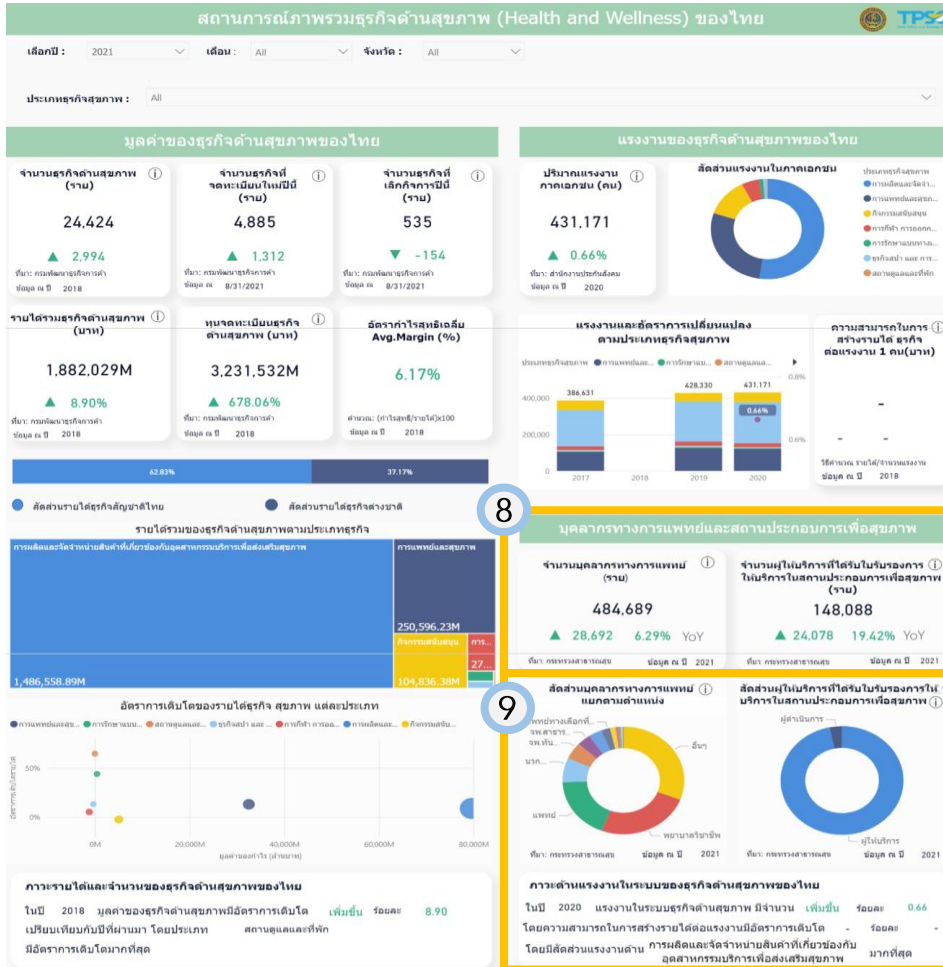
สถานการณ์ภาพรวมธุรกิจด้านสุขภาพ (Health and Wellness) ของไทย

TPSO

เลือกปี : 2021 เดือน : All จังหวัด : All

ประเภทธุรกิจสุขภาพ : All

มูลค่าของธุรกิจด้านสุขภาพของไทย

จำนวนธุรกิจด้านสุขภาพ (ราย)
24,424
▲ 2,994
ที่มา: กรมพัฒนาธุรกิจการค้า
ข้อมูล ณ ปี 2018

จำนวนธุรกิจที่จดทะเบียนใหม่ปีนี้ (ราย)
4,885
▲ 1,312
ที่มา: กรมพัฒนาธุรกิจการค้า
ข้อมูล ณ 8/31/2021

จำนวนธุรกิจที่เลิกกิจการปีนี้ (ราย)
535
▼ -154
ที่มา: กรมพัฒนาธุรกิจการค้า
ข้อมูล ณ 8/31/2021

รายได้รวมธุรกิจด้านสุขภาพ (บาท)
1,882,029M
▲ 8.90%
ที่มา: กรมพัฒนาธุรกิจการค้า
ข้อมูล ณ ปี 2018

ทุนจดทะเบียนธุรกิจด้านสุขภาพ (บาท)
3,231,532M
▲ 678.06%
ที่มา: กรมพัฒนาธุรกิจการค้า
ข้อมูล ณ 2018

อัตรากำไรสุทธิเฉลี่ย Avg.Margin (%)
6.17%
คำนวณ: (กำไรสุทธิ/รายได้)x100
ข้อมูล ณ ปี 2018

62.83% 37.17%

สัดส่วนรายได้ธุรกิจสัญชาติไทย สัดส่วนรายได้ธุรกิจต่างชาติ

รายได้รวมของธุรกิจด้านสุขภาพตามประเภทธุรกิจ

การผลิตและจัดจำหน่ายสินค้าที่เกี่ยวข้องกับอุตสาหกรรมบริการเพื่อส่งเสริมสุขภาพ
1,486,558.89M
การแพทย์และสุขภาพ
250,596.23M
กิจกรรมสนับสนุน
104,836.38M
การ...
27...

อัตราการเติบโตของรายได้ธุรกิจ สุขภาพ แต่ละประเภท

การแพทย์และสุข... การรักษาแบบ... สถานดูแลและ... ธุรกิจสปา และ ... การกีฬา การออก... การผลิตและ... กิจกรรมสนับ...

อัตราการเติบโต(%)
50%
0%
0M 20,000M 40,000M 60,000M 80,000M
มูลค่ากองกำไร (ล้านบาท)

ภาวะรายได้และจำนวนของธุรกิจด้านสุขภาพของไทย

ในปี 2018 มูลค่าของธุรกิจด้านสุขภาพมีอัตราการเติบโต เพิ่มขึ้น ร้อยละ 8.90 เปรียบเทียบกับปีที่ผ่านมา โดยประเภท สถานดูแลและที่พัก มีอัตราการเติบโตมากที่สุด

แรงงานของธุรกิจด้านสุขภาพของไทย

ปริมาณแรงงานภาคเอกชน (คน)
431,171
▲ 0.66%
ที่มา: สำนักงานประกันสังคม
ข้อมูล ณ ปี 2020

สัดส่วนแรงงานในภาคเอกชน

ประเภทธุรกิจสุขภาพ
การผลิตและจัดจำ...
การแพทย์และสุขภ...
กิจกรรมสนับสนุน
การกีฬา การออก...
การรักษาแบบทางเ...
ธุรกิจสปา และ การ...
สถานดูแลและที่พัก

แรงงานและอัตราการเปลี่ยนแปลงตามประเภทธุรกิจสุขภาพ

ประเภทธุรกิจสุขภาพ การแพทย์และ... การรักษาแบ... สถานดูแลและ...

386,631 428,330 431,171 0.66%
400,000
200,000
0
2017 2018 2019 2020
0.8%
0.6%

ความสามารถในการสร้างรายได้ ธุรกิจต่อแรงงาน 1 คน(บาท)
-
- -
วิธีคำนวณ รายได้/จำนวนแรงงาน
ข้อมูล ณ ปี 2018

8

บุคลากรทางการแพทย์และสถานประกอบการเพื่อสุขภาพ

จำนวนบุคลากรทางการแพทย์ (ราย)
484,689
▲ 28,692 6.29% YoY
ที่มา: กระทรวงสาธารณสุข ข้อมูล ณ ปี 2021

จำนวนผู้ให้บริการที่ได้รับใบรับรองการให้บริการในสถานประกอบการเพื่อสุขภาพ (ราย)
148,088
▲ 24,078 19.42% YoY
ที่มา: กระทรวงสาธารณสุข ข้อมูล ณ ปี 2021

9

สัดส่วนบุคลากรทางการแพทย์แยกตามตำแหน่ง
แพทย์ทางเลือกที่...
จพ.สาธาร...
จพ.ทัน...
นวก...
แพทย์
อื่นๆ
พยาบาลวิชาชีพ
ที่มา: กระทรวงสาธารณสุข ข้อมูล ณ ปี 2021

สัดส่วนผู้ให้บริการที่ได้รับใบรับรองการให้บริการในสถานประกอบการเพื่อสุขภาพ
ผู้ดำเนินการ
ผู้ให้บริการ
ที่มา: กระทรวงสาธารณสุข ข้อมูล ณ ปี 2021

ภาวะด้านแรงงานในระบบของธุรกิจด้านสุขภาพของไทย

ในปี 2020 แรงงานในระบบธุรกิจด้านสุขภาพ มีจำนวน เพิ่มขึ้น ร้อยละ 0.66 โดยความสามารถในการสร้างรายได้ต่อแรงงานของธุรกิจเติบโต - ร้อยละ - โดยมีสัดส่วนแรงงานด้าน การผลิตและจัดจำหน่ายสินค้าที่เกี่ยวข้องกับอุตสาหกรรมบริการเพื่อส่งเสริมสุขภาพ มากที่สุด